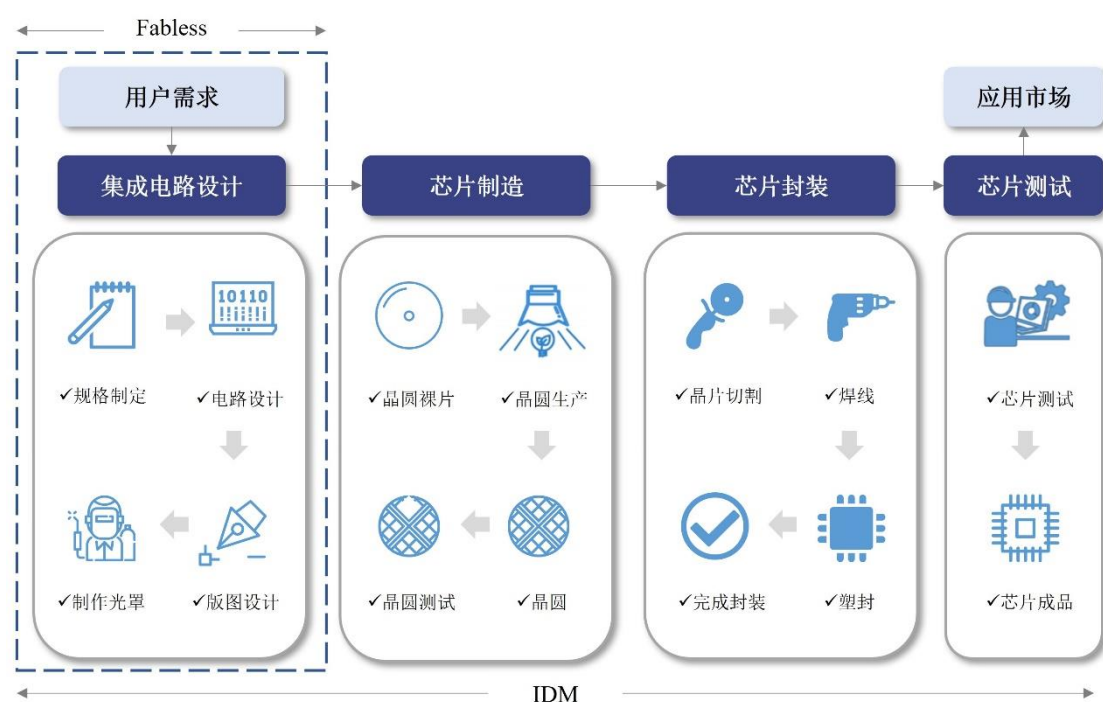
Fabless

用户需求

应用市场

集成电路设计

芯片制造

芯片封装

芯片测试

10110

✓规格制定 ✓电路设计

✓制作光罩 ✓版图设计

✓晶圆裸片 ✓晶圆生产

✓晶圆测试 ✓晶圆

✓晶片切割 ✓焊线

✓完成封装 ✓塑封

✓芯片测试

✓芯片成品

IDM